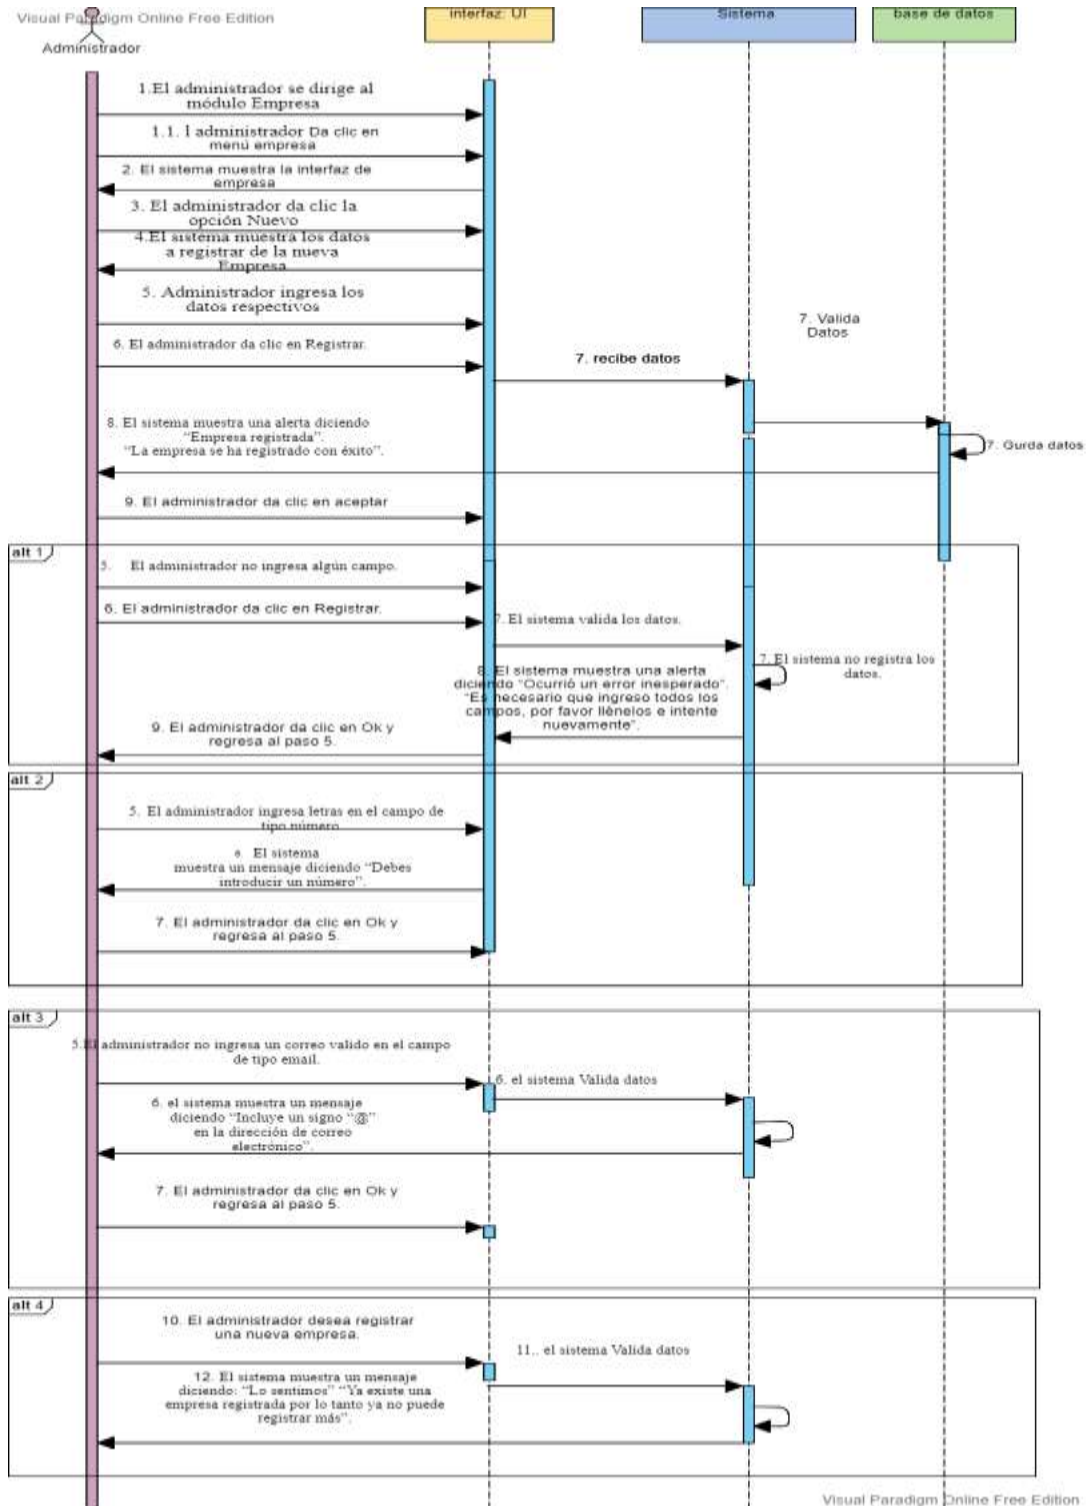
Visual Paradigm Online Free Edition

Administrador

interfaz: UI

Sistema

base de datos

1.El administrador se dirige al módulo Empresa

1.1. l administrador Da clic en menú empresa

2. El sistema muestra la interfaz de empresa

3. El administrador da clic la opción Nuevo

4.El sistema muestra los datos a registrar de la nueva Empresa

5. Administrador ingresa los datos respectivos

7. Valida Datos

6. El administrador da clic en Registrar.

7. recibe datos

8. El sistema muestra una alerta diciendo "Empresa registrada". "La empresa se ha registrado con éxito".

7. Gurda datos

9. El administrador da clic en aceptar

alt 1

5. El administrador no ingresa algún campo.

6. El administrador da clic en Registrar.

7. El sistema valida los datos.

8. El sistema muestra una alerta diciendo "Ocurrió un error inesperado". "Es necesario que ingreso todos los campos, por favor llénelos e intente nuevamente".

7. El sistema no registra los datos.

9. El administrador da clic en Ok y regresa al paso 5.

alt 2

5. El administrador ingresa letras en el campo de tipo número

6. El sistema muestra un mensaje diciendo "Debes introducir un número".

7. El administrador da clic en Ok y regresa al paso 5.

alt 3

5.El administrador no ingresa un correo valido en el campo de tipo email.

6. el sistema Valida datos

6. el sistema muestra un mensaje diciendo "Incluye un signo "@" en la dirección de correo electrónico".

7. El administrador da clic en Ok y regresa al paso 5.

alt 4

10. El administrador desea registrar una nueva empresa.

11.. el sistema Valida datos

12. El sistema muestra un mensaje diciendo: "Lo sentimos" "Ya existe una empresa registrada por lo tanto ya no puede registrar más".

Visual Paradigm Online Free Edition